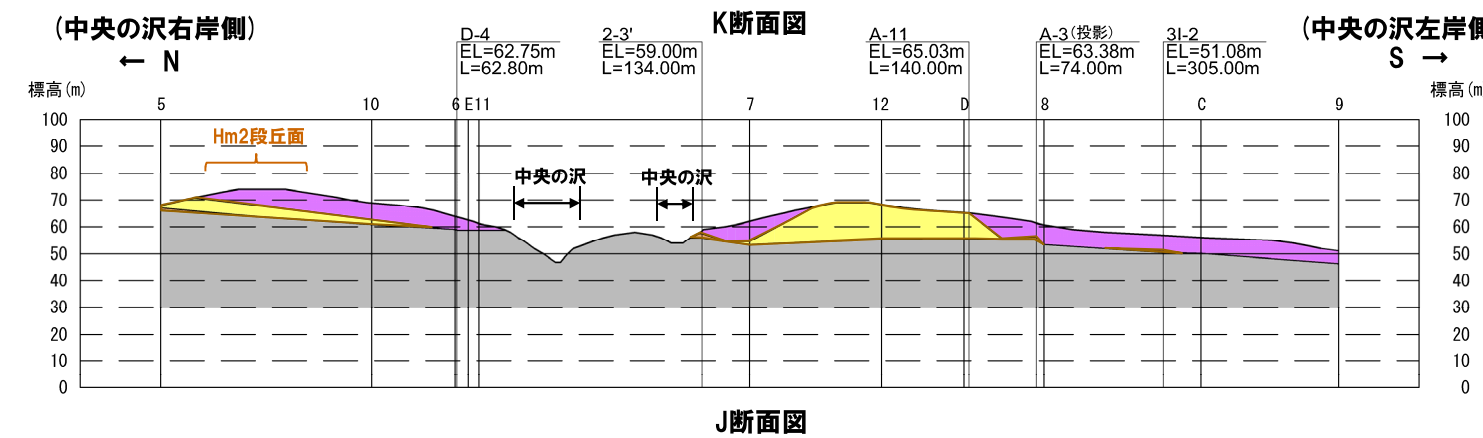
（中央の沢右岸側）
← N

K断面図

（中央の沢左岸側）
S →

D-4
EL=62.75m
L=62.80m

2-3'
EL=59.00m
L=134.00m

A-11
EL=65.03m
L=140.00m

A-3（投影）
EL=63.38m
L=74.00m

3I-2
EL=51.08m
L=305.00m

標高（m）

5 10 6 E11 7 12 D 8 C 9

標高（m

Hm2段丘面

中央の沢

中央の沢

100
90
80
70
60
50
40
30
20
10
0

100
90
80
70
60
50
40
30
20
10
0

J断面図